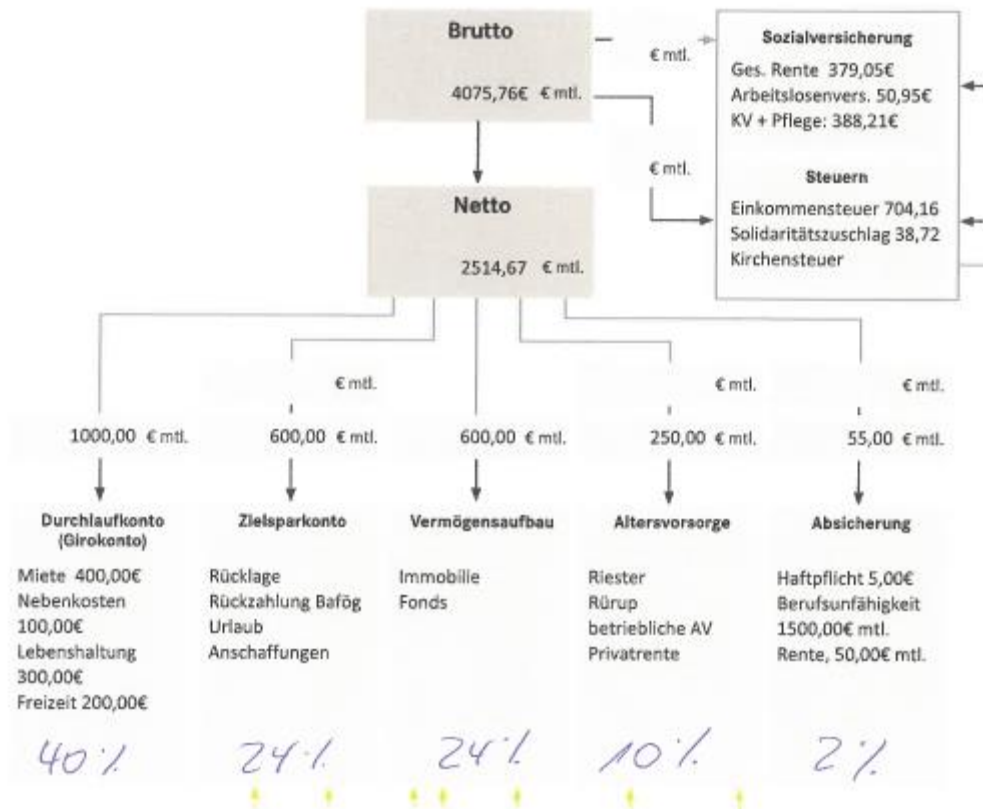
Brutto

4075,76€ € mtl.

€ mtl.

€ mtl.

Sozialversicherung

Ges. Rente 379,05€
Arbeitslosenvers. 50,95€
KV + Pflege: 388,21€

Steuern

Einkommensteuer 704,16
Solidaritätszuschlag 38,72
Kirchensteuer

Netto

2514,67 € mtl.

€ mtl.

€ mtl.

€ mtl.

1000,00 € mtl.

600,00 € mtl.

600,00 € mtl.

250,00 € mtl.

55,00 € mtl.

Durchlaufkonto (Girokonto)

Miete 400,00€
Nebenkosten 100,00€
Lebenshaltung 300,00€
Freizeit 200,00€

Zielsparkonto

Rücklage
Rückzahlung Bafög
Urlaub
Anschaffungen

Vermögensaufbau

Immobilie
Fonds

Altersvorsorge

Riester
Rürup
betriebliche AV
Privatrente

Absicherung

Haftpflicht 5,00€
Berufsunfähigkeit 1500,00€ mtl.
Rente, 50,00€ mtl.

40%

24%

24%

10%

2%